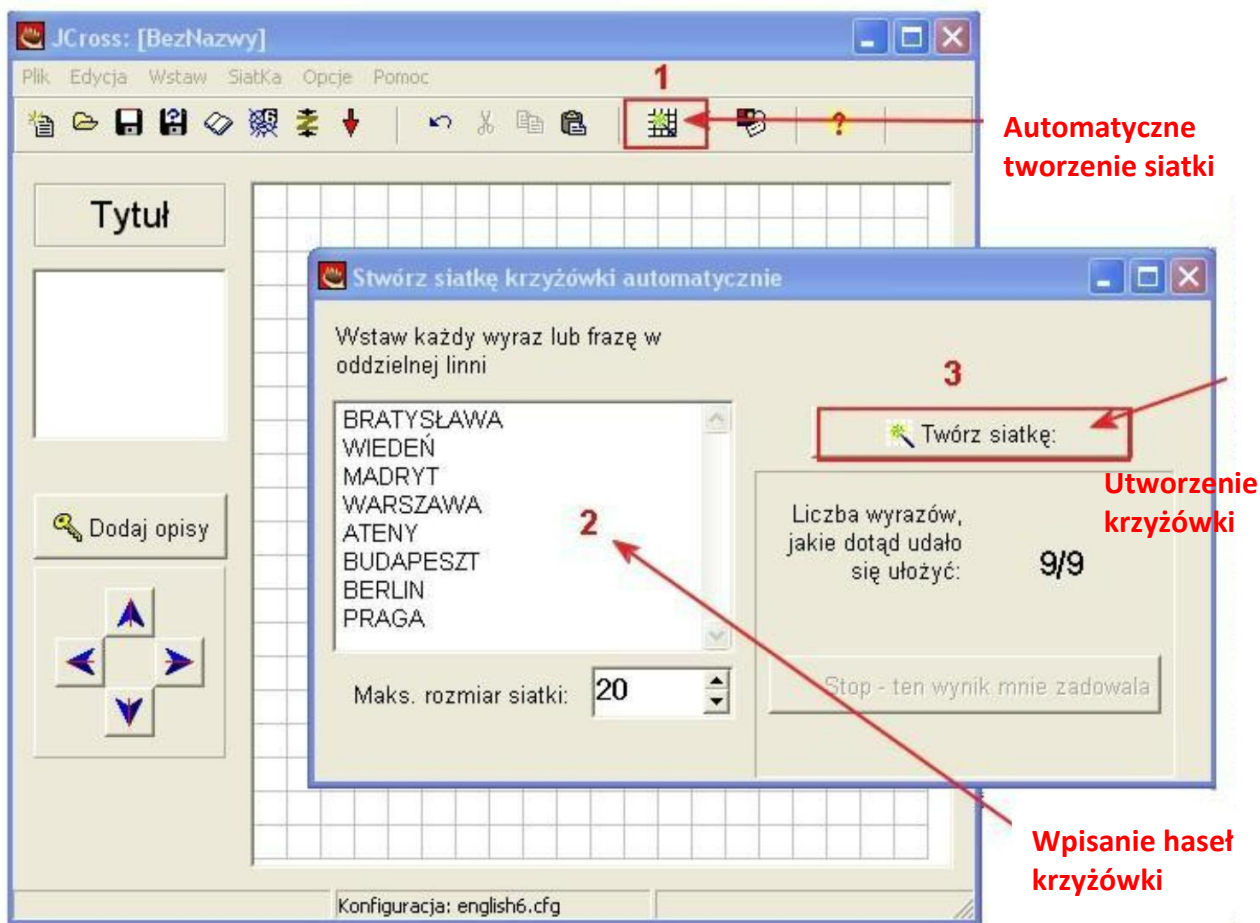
JCross: [BezNazwy]

Plik Edycja Wstaw SiatKa Opcje Pomoc

1

Automatyczne tworzenie siatki

Tytuł

Dodaj opisy

Stwórz siatkę krzyżówki automatycznie

Wstaw każdy wyraz lub frazę w oddzielnej linni

BRATYSŁAWA
WIEDEŃ
MADRYT
WARSZAWA
ATENY
BUDAPESZT
BERLIN
PRAGA

2

Maks. rozmiar siatki: 20

3

Twórz siatkę:

Utworzenie krzyżówki

Liczba wyrazów, jakie dotąd udało się ułożyć: 9/9

Stop - ten wynik mnie zadowala

Wpisanie haseł krzyżówki

Konfiguracja: english6.cfg